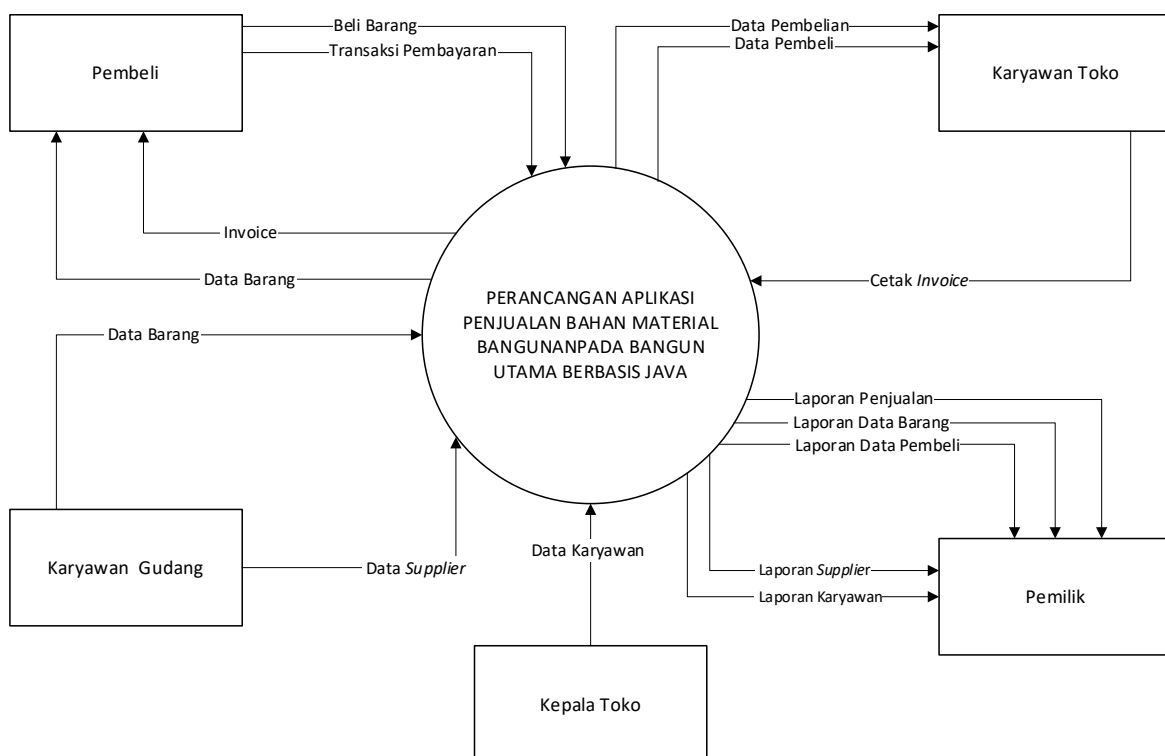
Pembeli

Beli Barang

Transaksi Pembayaran

Data Pembelian

Data Pembeli

Karyawan Toko

Invoice

Data Barang

Cetak *Invoice*

PERANCANGAN APLIKASI PENJUALAN BAHAN MATERIAL BANGUNANPADA BANGUN UTAMA BERBASIS JAVA

Data Barang

Laporan Penjualan

Laporan Data Barang

Laporan Data Pembeli

Karyawan Gudang

Data *Supplier*

Data Karyawan

Laporan *Supplier*

Laporan Karyawan

Pemilik

Kepala Toko